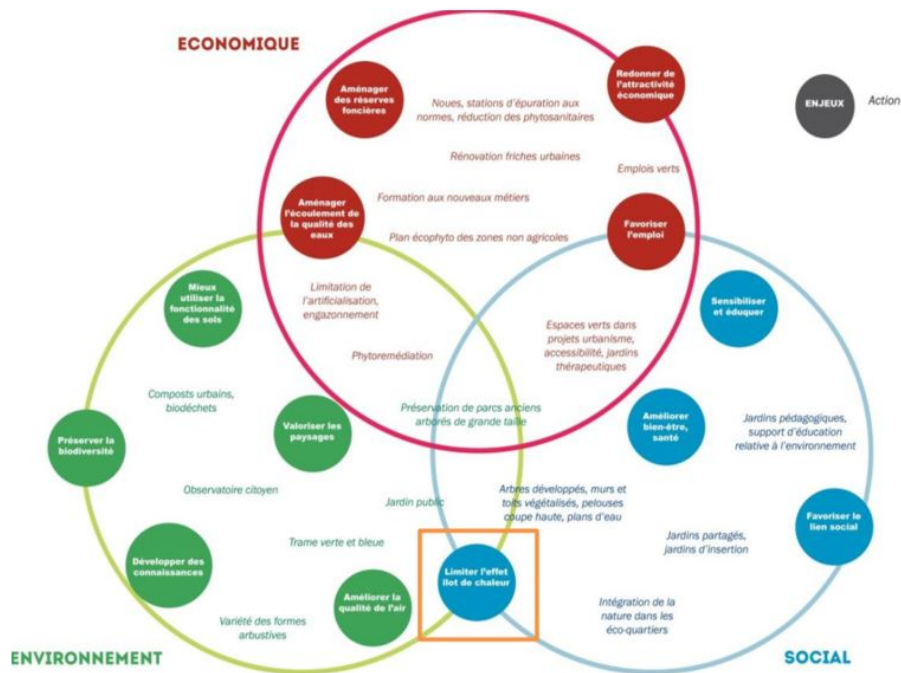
ECONOMIQUE

ENJEUX Action

Aménager des réserves foncières

Redonner de l'attractivité économique

Noues, stations d'épuration aux normes, réduction des phytosanitaires

Rénovation friches urbaines

Emplois verts

Aménager l'écoulement de la qualité des eaux

Formation aux nouveaux métiers

Plan écophyto des zones non agricoles

Favoriser l'emploi

Mieux utiliser la fonctionnalité des sols

Limitation de l'artificialisation, engazonnement

Sensibiliser et éduquer

Espaces verts dans projets urbanisme, accessibilité, jardins thérapeutiques

Phytoremédiation

Composts urbains, biodéchets

Valoriser les paysages

Préservation de parcs anciens arborés de grande taille

Améliorer bien-être, santé

Jardins pédagogiques, support d'éducation relative à l'environnement

Préserver la biodiversité

Observatoire citoyen

Jardin public

Arbres développés, murs et toits végétalisés, pelouses coupe haute, plans d'eau

Favoriser le lien social

Développer des connaissances

Trame verte et bleue

Jardins partagés, jardins d'insertion

Limiter l'effet ilot de chaleur

Améliorer la qualité de l'air

Variété des formes arbustives

Intégration de la nature dans les éco-quartiers

ENVIRONNEMENT

SOCIAL